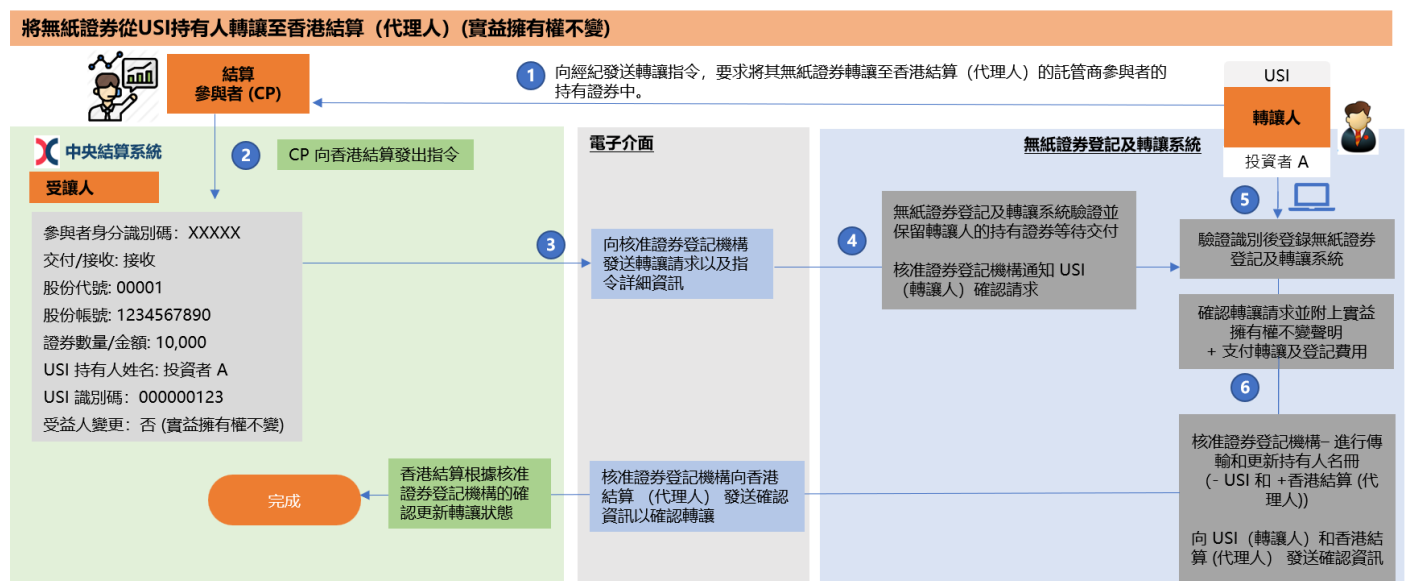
將無紙證券從USI持有人轉讓至香港結算（代理人）(實益擁有權不變)

結算參與者 (CP)

1 向經紀發送轉讓指令，要求將其無紙證券轉讓至香港結算（代理人）的託管商參與者的持有證券中。

USI
轉讓人
投資者 A

中央結算系統
受讓人

2 CP 向香港結算發出指令

電子介面

無紙證券登記及轉讓系統

參與者身分識別碼：XXXXX
交付/接收: 接收
股份代號: 00001
股份帳號: 1234567890
證券數量/金額: 10,000
USI 持有人姓名: 投資者 A
USI 識別碼：000000123
受益人變更：否 (實益擁有權不變)

3 向核准證券登記機構發送轉讓請求以及指令詳細資訊

4 無紙證券登記及轉讓系統驗證並保留轉讓人的持有證券等待交付

核准證券登記機構通知 USI（轉讓人）確認請求

5 驗證識別後登錄無紙證券登記及轉讓系統

確認轉讓請求並附上實益擁有權不變聲明
+ 支付轉讓及登記費用

6 核准證券登記機構– 進行傳輸和更新持有人名冊
(- USI 和 +香港結算 (代理人))

向 USI（轉讓人）和香港結算 (代理人) 發送確認資訊

核准證券登記機構向香港結算 (代理人) 發送確認資訊以確認轉讓

香港結算根據核准證券登記機構的確認更新轉讓狀態

完成